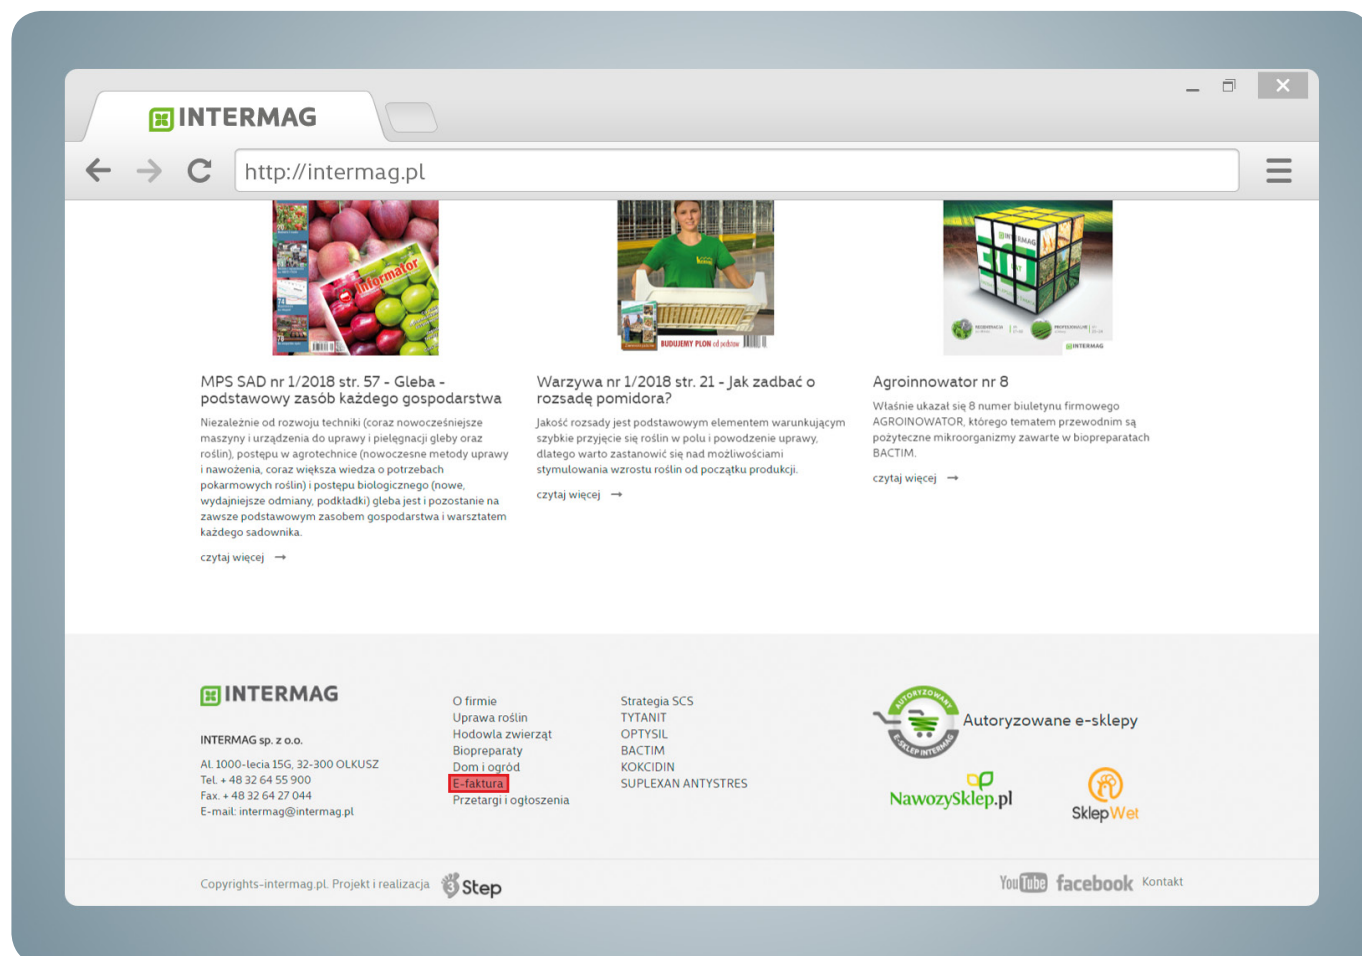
INTERMAG

http://intermag.pl

Informator

BUDUJEMY PLON od podstaw

INTERMAG

MPS SAD nr 1/2018 str. 57 - Gleba - podstawowy zasób każdego gospodarstwa

Niezależnie od rozwoju techniki (coraz nowocześniejsze maszyny i urządzenia do uprawy i pielęgnacji gleby oraz roślin), postępu w agrotechnice (nowoczesne metody uprawy i nawożenia, coraz większa wiedza o potrzebach pokarmowych roślin) i postępu biologicznego (nowe, wydajniejsze odmiany, podkładki) gleba jest i pozostanie na zawsze podstawowym zasobem gospodarstwa i warsztatem każdego sadownika.

czytaj więcej →

Warzywa nr 1/2018 str. 21 - Jak zadbać o rozsadę pomidora?

Jakość rozsady jest podstawowym elementem warunkującym szybkie przyjęcie się roślin w polu i powodzenie uprawy, dlatego warto zastanowić się nad możliwościami stymulowania wzrostu roślin od początku produkcji.

czytaj więcej →

Agroinnowator nr 8

Właśnie ukazał się 8 numer biuletynu firmowego AGROINOWATOR, którego tematem przewodnim są pożyteczne mikroorganizmy zawarte w biopreparatach BACTIM.

czytaj więcej →

INTERMAG

INTERMAG sp. z o.o.

Al. 1000-lecia 15G, 32-300 OLKUSZ
Tel. + 48 32 64 55 900
Fax. + 48 32 64 27 044
E-mail: intermag@intermag.pl

O firmie
Uprawa roślin
Hodowla zwierząt
Biopreparaty
Dom i ogród
E-faktura
Przetargi i ogłoszenia

Strategia SCS
TYTANIT
OPTYSIL
BACTIM
KOKCIDIN
SUPLEXAN ANTYSTRES

AUTORYZOWANY E-SKLEP INTERMAG

Autoryzowane e-sklepy

NawozySklep.pl

SklepWet

Copyrights-intermag.pl. Projekt i realizacja Step

YouTube facebook Kontakt